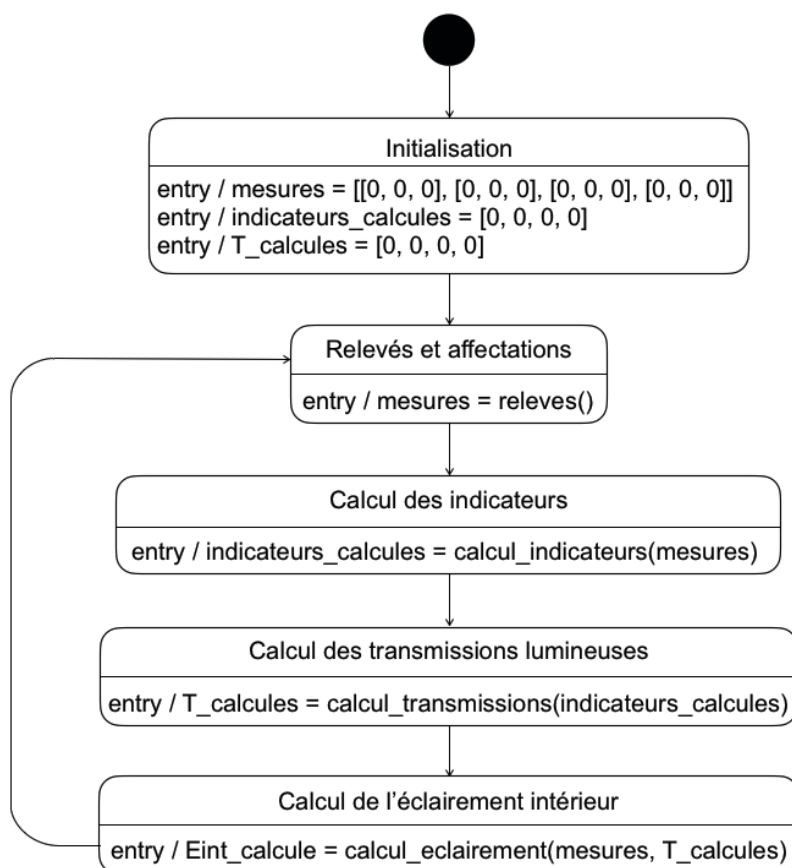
Initialisation

entry / mesures = [[0, 0, 0], [0, 0, 0], [0, 0, 0], [0, 0, 0]]
entry / indicateurs_calcules = [0, 0, 0, 0]
entry / T_calcules = [0, 0, 0, 0]

Relevés et affectations

entry / mesures = releves()

Calcul des indicateurs

entry / indicateurs_calcules = calcul_indicateurs(mesures)

Calcul des transmissions lumineuses

entry / T_calcules = calcul_transmissions(indicateurs_calcules)

Calcul de l'éclairement intérieur

entry / Eint_calcule = calcul_eclairement(mesures, T_calcules)